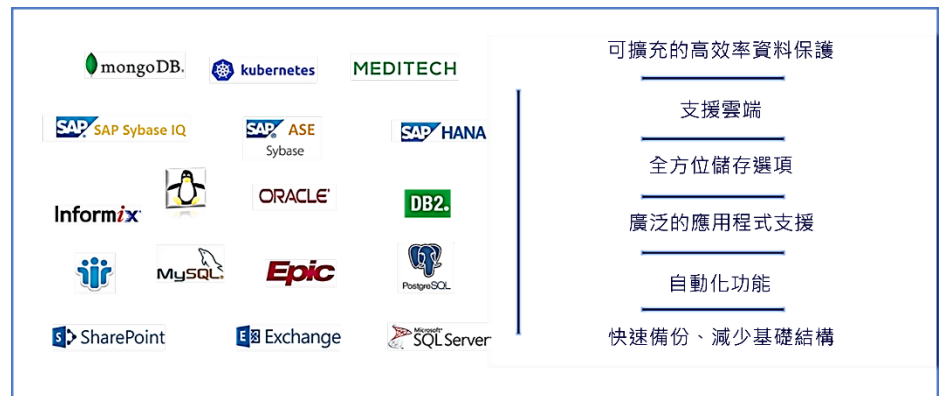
mongoDB.
kubernetes
MEDITECH
SAP SAP Sybase IQ
SAP ASE Sybase
SAP HANA
Informix
ORACLE
DB2.
MySQL
Epic
PostgreSQL
SharePoint
Exchange
Microsoft SQL Server

可擴充的高效率資料保護

支援雲端

全方位儲存選項

廣泛的應用程式支援

自動化功能

快速備份、減少基礎結構